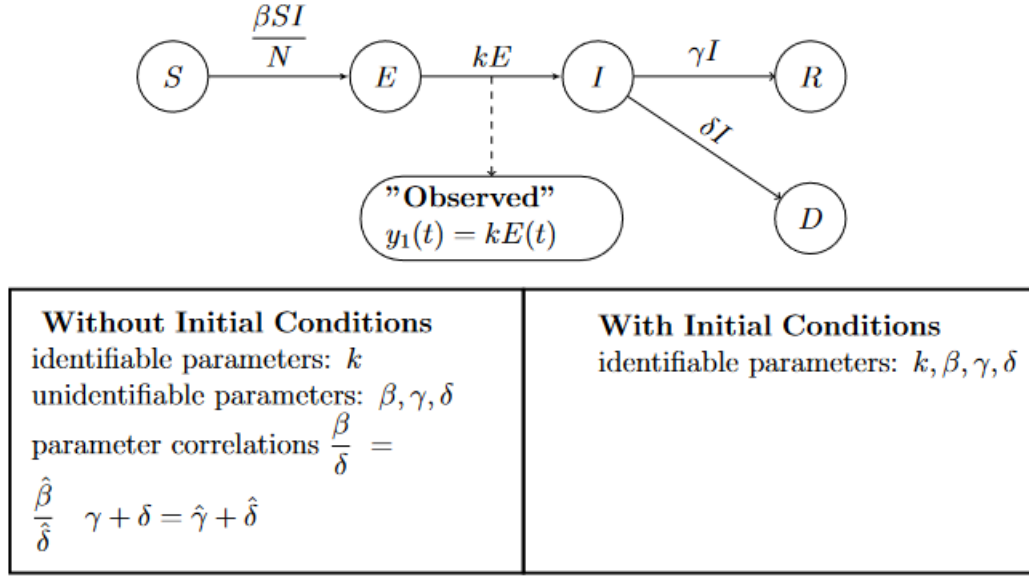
$\frac{\beta SI}{N}$

$S$

$E$

$kE$

$I$

$\gamma I$

$R$

$\delta I$

$D$

"Observed"
$y_1(t) = kE(t)$

| Without Initial Conditions<br>identifiable parameters: $k$<br>unidentifiable parameters: $\beta, \gamma, \delta$<br>parameter correlations $\frac{\beta}{\delta} = \frac{\hat{\beta}}{\hat{\delta}}$ $\gamma + \delta = \hat{\gamma} + \hat{\delta}$ | With Initial Conditions<br>identifiable parameters: $k, \beta, \gamma, \delta$ |
|---|---|